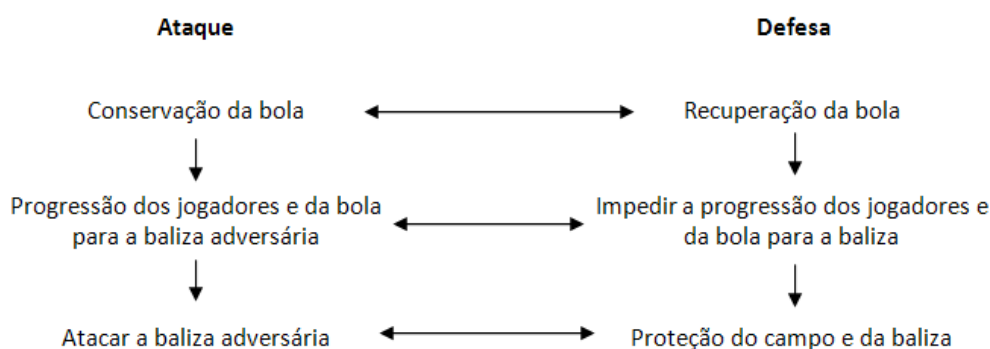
Ataque

Conservação da bola

Progressão dos jogadores e da bola para a baliza adversária

Atacar a baliza adversária

Defesa

Recuperação da bola

Impedir a progressão dos jogadores e da bola para a baliza

Proteção do campo e da baliza